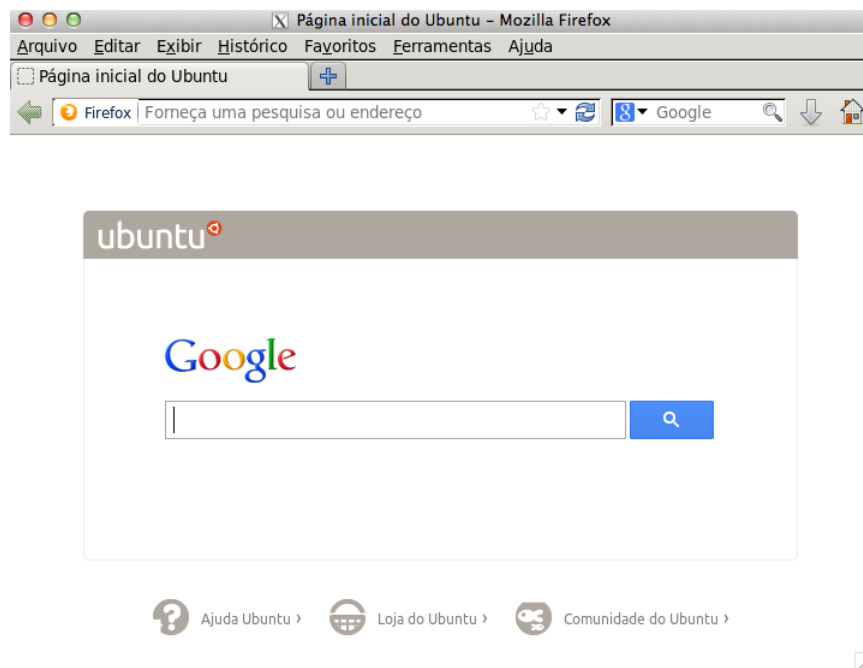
Página inicial do Ubuntu – Mozilla Firefox

Arquivo Editar Exibir Histórico Favoritos Ferramentas Ajuda

Página inicial do Ubuntu

Firefox Forneça uma pesquisa ou endereço

Google

ubuntu

Google

Ajuda Ubuntu › Loja do Ubuntu › Comunidade do Ubuntu ›